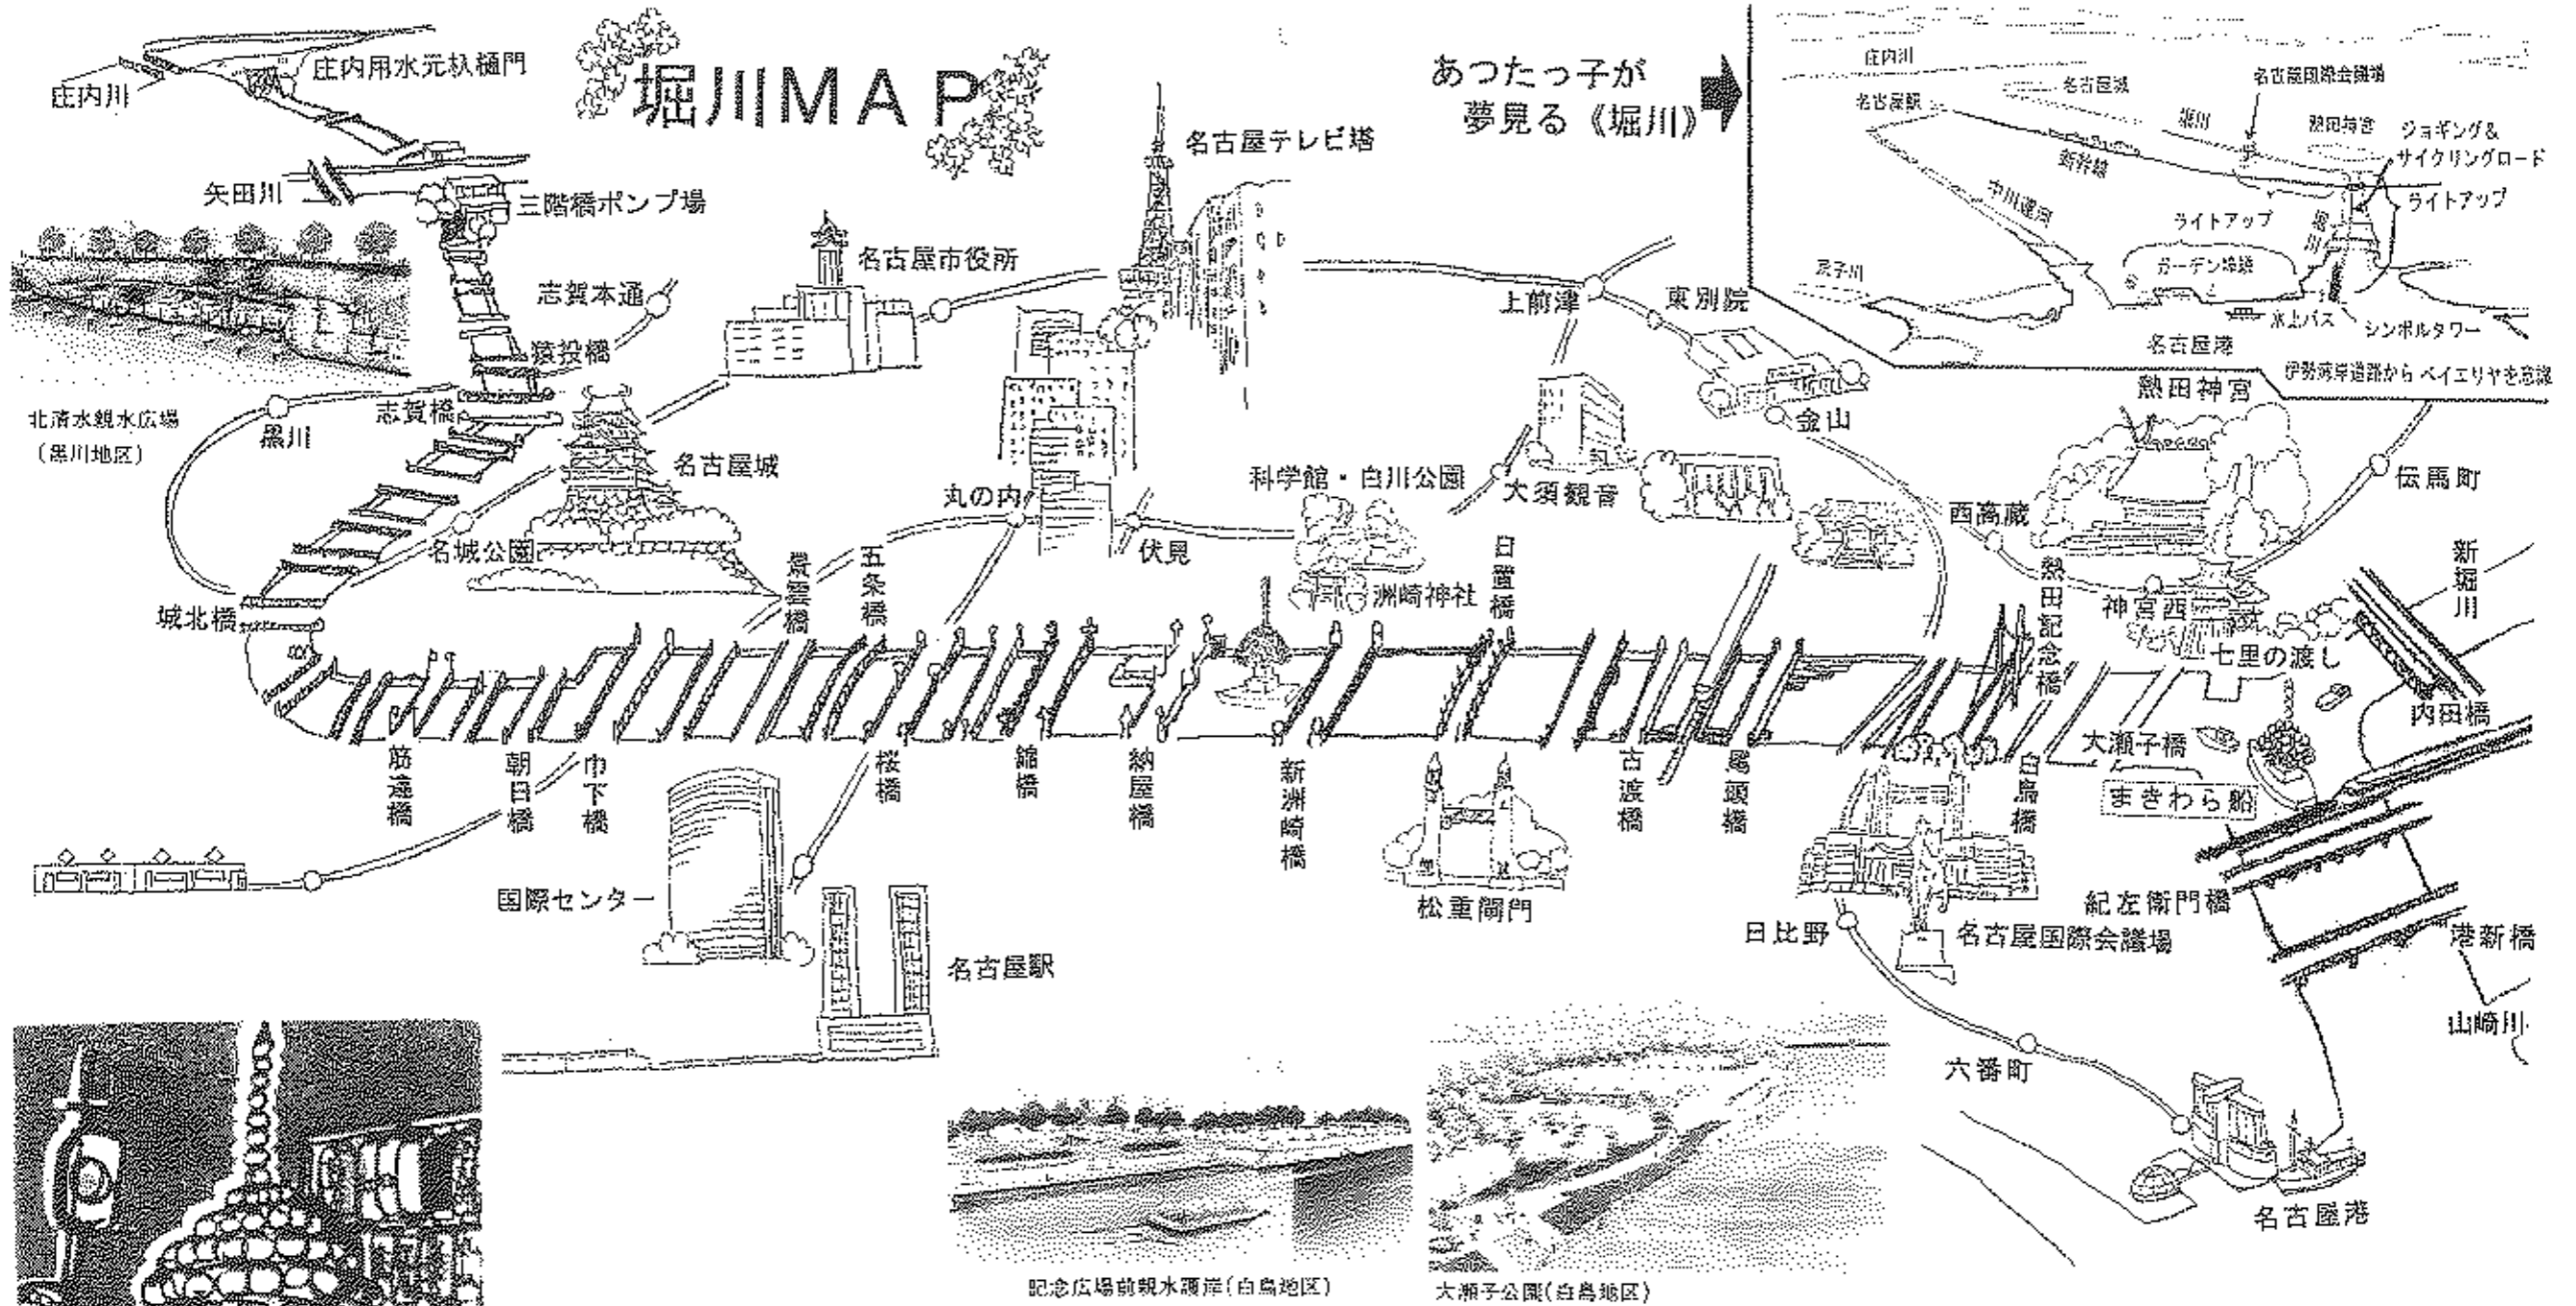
堀川MAP

庄内川
庄内用水元杁樋門
矢田川
三階橋ポンプ場
志賀本通
猿投橋
志賀橋
黒川
北清水親水広場
（黒川地区）
名古屋城
名城公園
城北橋
名古屋市役所
名古屋テレビ塔
丸の内
伏見
景雲橋
五条橋
筋違橋
朝日橋
巾下橋
桜橋
錦橋
納屋橋
新洲崎橋
国際センター
名古屋駅
科学館・白川公園
洲崎神社
日置橋
上前津
東別院
大須観音
金山
松重閘門
古渡橋
尾頭橋
西高蔵
熱田神宮
伝馬町
熱田記念橋
神宮西
七里の渡し
新堀川
内田橋
大瀬子橋
まきわら船
白鳥橋
紀左衛門橋
港新橋
山崎川
日比野
名古屋国際会議場
六番町
名古屋港

あつたっ子が夢見る《堀川》
庄内川
名古屋城
名古屋国際会議場
名古屋駅
堀川
熱田神宮
ジョギング＆サイクリングロード
新幹線
中川運河
ライトアップ
ライトアップ
堀川
ガーデン埠頭
荒子川
水上バス
シンボルタワー
名古屋港
伊勢湾岸道路から ベイエリヤを意識

記念広場前親水護岸（白鳥地区）
大瀬子公園（白鳥地区）